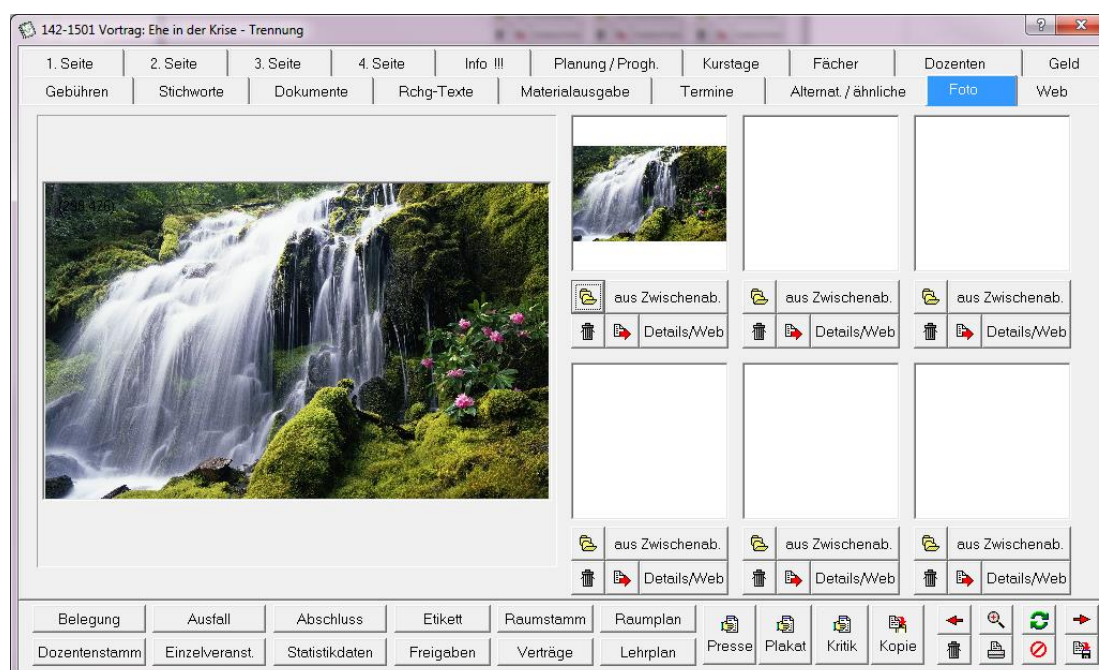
142-1501 Vortrag: Ehe in der Krise - Trennung

? x

1. Seite | 2. Seite | 3. Seite | 4. Seite | Info !!! | Planung / Progh. | Kurstage | Fächer | Dozenten | Geld

Gebühren | Stichworte | Dokumente | Rchg-Texte | Materialausgabe | Termine | Alternat. / ähnliche | Foto | Web

(256:426)

aus Zwischenab.
Details/Web
aus Zwischenab.
Details/Web
aus Zwischenab.
Details/Web
aus Zwischenab.
Details/Web
aus Zwischenab.
Details/Web
aus Zwischenab.
Details/Web

Belegung | Ausfall | Abschluss | Etikett | Raumstamm | Raumplan | Presse | Plakat | Kritik | Kopie
Dozentenstamm | Einzelveranst. | Statistikdaten | Freigaben | Verträge | Lehrplan